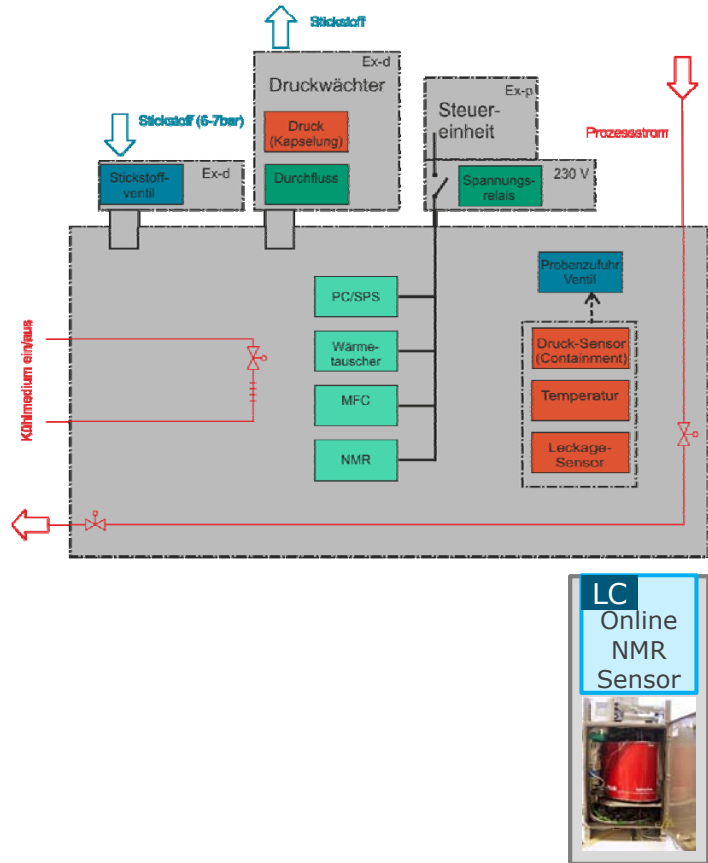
Stickstoff

Ex-d
Druckwächter

Druck (Kapselung)

Durchfluss

Ex-p
Steuereinheit

Spannungsrelais

230 V

Prozessstrom

Stickstoff (6-7bar)

Stickstoffventil

Ex-d

Kühlmedium ein/aus

PC/SPS

Wärmetauscher

MFC

NMR

Probenzufuhr Ventil

Druck-Sensor (Containment)

Temperatur

Leckage-Sensor

LC
Online NMR Sensor